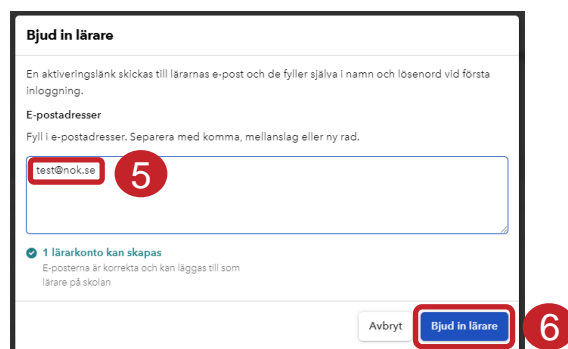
Bjud in lärare

En aktiveringslänk skickas till lärarnas e-post och de fyller själva i namn och lösenord vid första inloggning.

E-postadresser

Fyll i e-postadresser. Separera med komma, mellanslag eller ny rad.

test@nok.se

5

1 lärarkonto kan skapas

E-posterna är korrekta och kan läggas till som lärare på skolan

Avbryt

Bjud in lärare

6